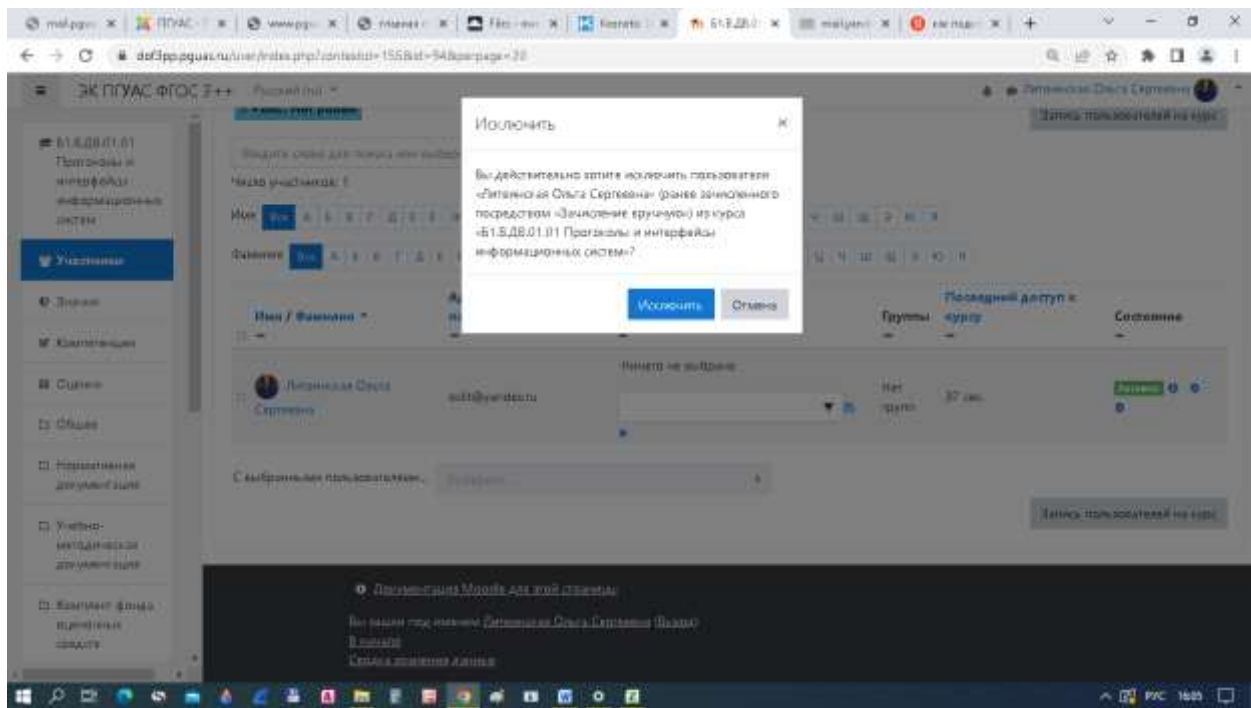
ЭК ПГУАС ФГОС 3++

Б1.Б.ДВ.01.01 Протоколы и интерфейсы информационных систем

Участники

Значки

Компетенции

Оценки

Общее

Нормативная документация

Учебно-методическая документация

Комплект фонда оценочных средств

Исключить

Вы действительно хотите исключить пользователя «Литвинская Ольга Сергеевна» (ранее зачисленного посредством «Зачисление вручную») из курса «Б1.Б.ДВ.01.01 Протоколы и интерфейсы информационных систем»?

Исключить Отмена

Запись пользователей на курс

Число участников: 1

Имя Все

Фамилия Все

| Имя / Фамилия | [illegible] | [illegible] | Группы | Последний доступ к курсу | Состояние |
|---|---|---|---|---|---|
| Литвинская Ольга Сергеевна | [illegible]@yandex.ru | Ничего не выбрано | Нет групп | 37 сек. | Активно |

С выбранными пользователями...

Запись пользователей на курс

Документация Moodle для этой страницы

Вы зашли под именем Литвинская Ольга Сергеевна (Выход)

В начало

Сводка хранения данных

РУС 16:05